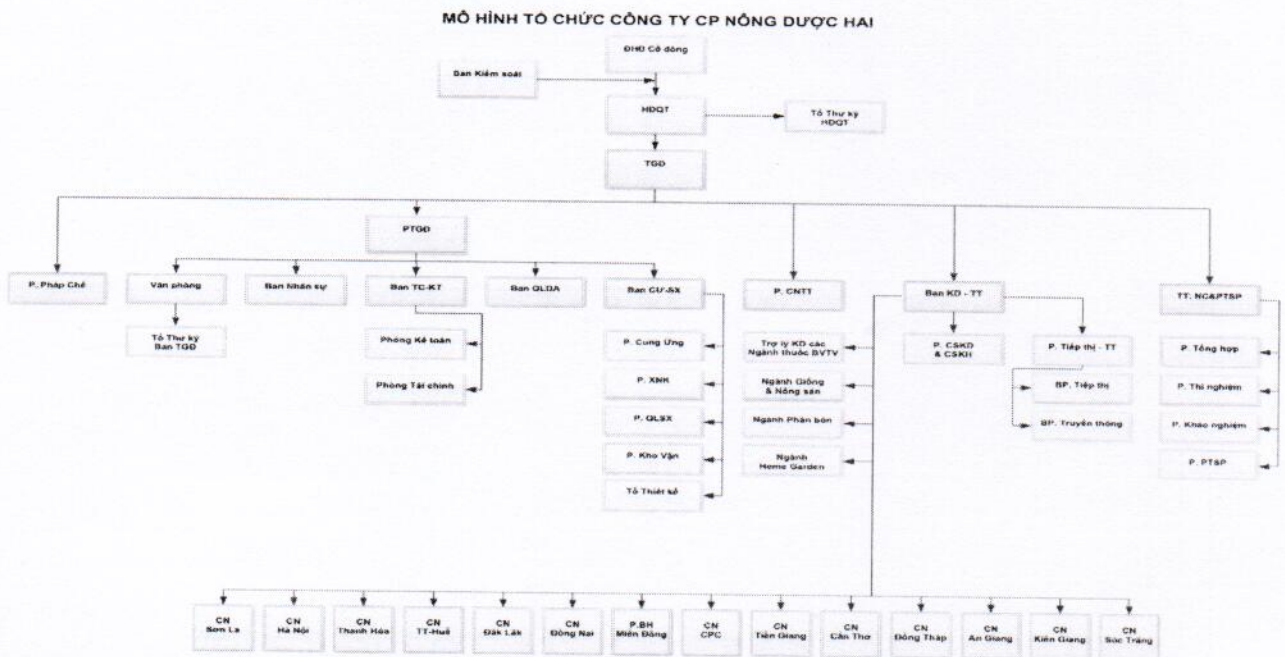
MÔ HÌNH TỔ CHỨC CÔNG TY CP NÔNG DƯỢC HAI

ĐHĐ Cổ đông

Ban Kiểm soát

HĐQT

Tổ Thư ký HĐQT

TGĐ

PTGĐ

P. Pháp Chế

Văn phòng

Tổ Thư ký Ban TGĐ

Ban Nhân sự

Ban TC-KT

Phòng Kế toán

Phòng Tài chính

Ban QLDA

Ban CU-SX

P. Cung Ứng

P. XNK

P. QLSX

P. Kho Vận

Tổ Thiết kế

P. CNTT

Ban KD - TT

Trợ lý KD các Ngành thuốc BVTV

Ngành Giống & Nông sản

Ngành Phân bón

Ngành Home Garden

P. CSKD & CSKH

P. Tiếp thị - TT

BP. Tiếp thị

BP. Truyền thông

TT. NC&PTSP

P. Tổng hợp

P. Thí nghiệm

P. Khảo nghiệm

P. PTSP

CN Sơn La

CN Hà Nội

CN Thanh Hóa

CN TT-Huế

CN Đắk Lắk

CN Đồng Nai

P.BH Miền Đông

CN CPC

CN Tiền Giang

CN Cần Thơ

CN Đồng Tháp

CN An Giang

CN Kiên Giang

CN Sóc Trăng